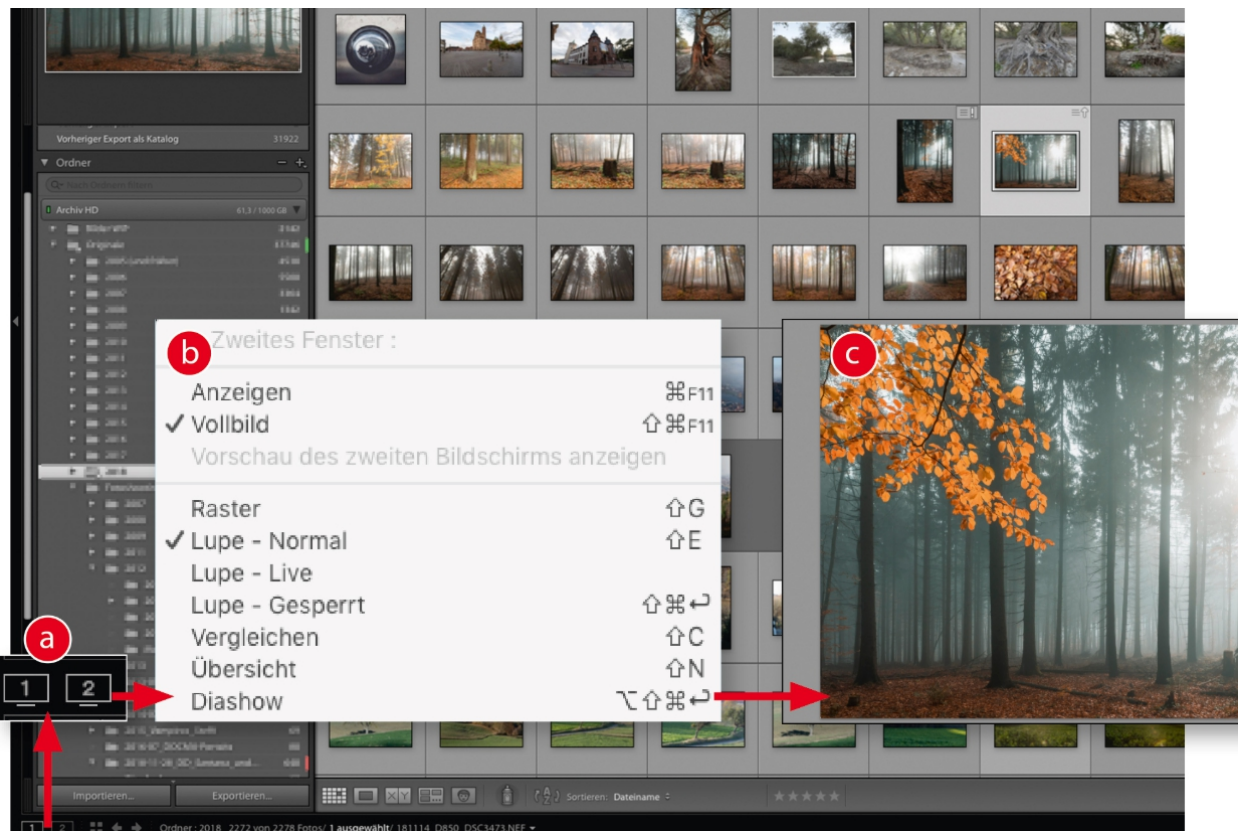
Vorheriger Export als Katalog 31922

Ordner

Archiv HD 61,3 / 1000 GB

b

Zweites Fenster :

Anzeigen ⌘F11

✓ Vollbild ⇧⌘F11

Vorschau des zweiten Bildschirms anzeigen

Raster ⇧G

✓ Lupe - Normal ⇧E

Lupe - Live

Lupe - Gesperrt ⇧⌘↩

Vergleichen ⇧C

Übersicht ⇧N

Diashow ⌥⇧⌘↩

c

a

1 2

Importieren... Exportieren...

Sortieren: Dateiname

1 2 Ordner : 2018 2272 von 2278 Fotos/ 1 ausgewählt/ 181114_D850_DSC3473.NEF